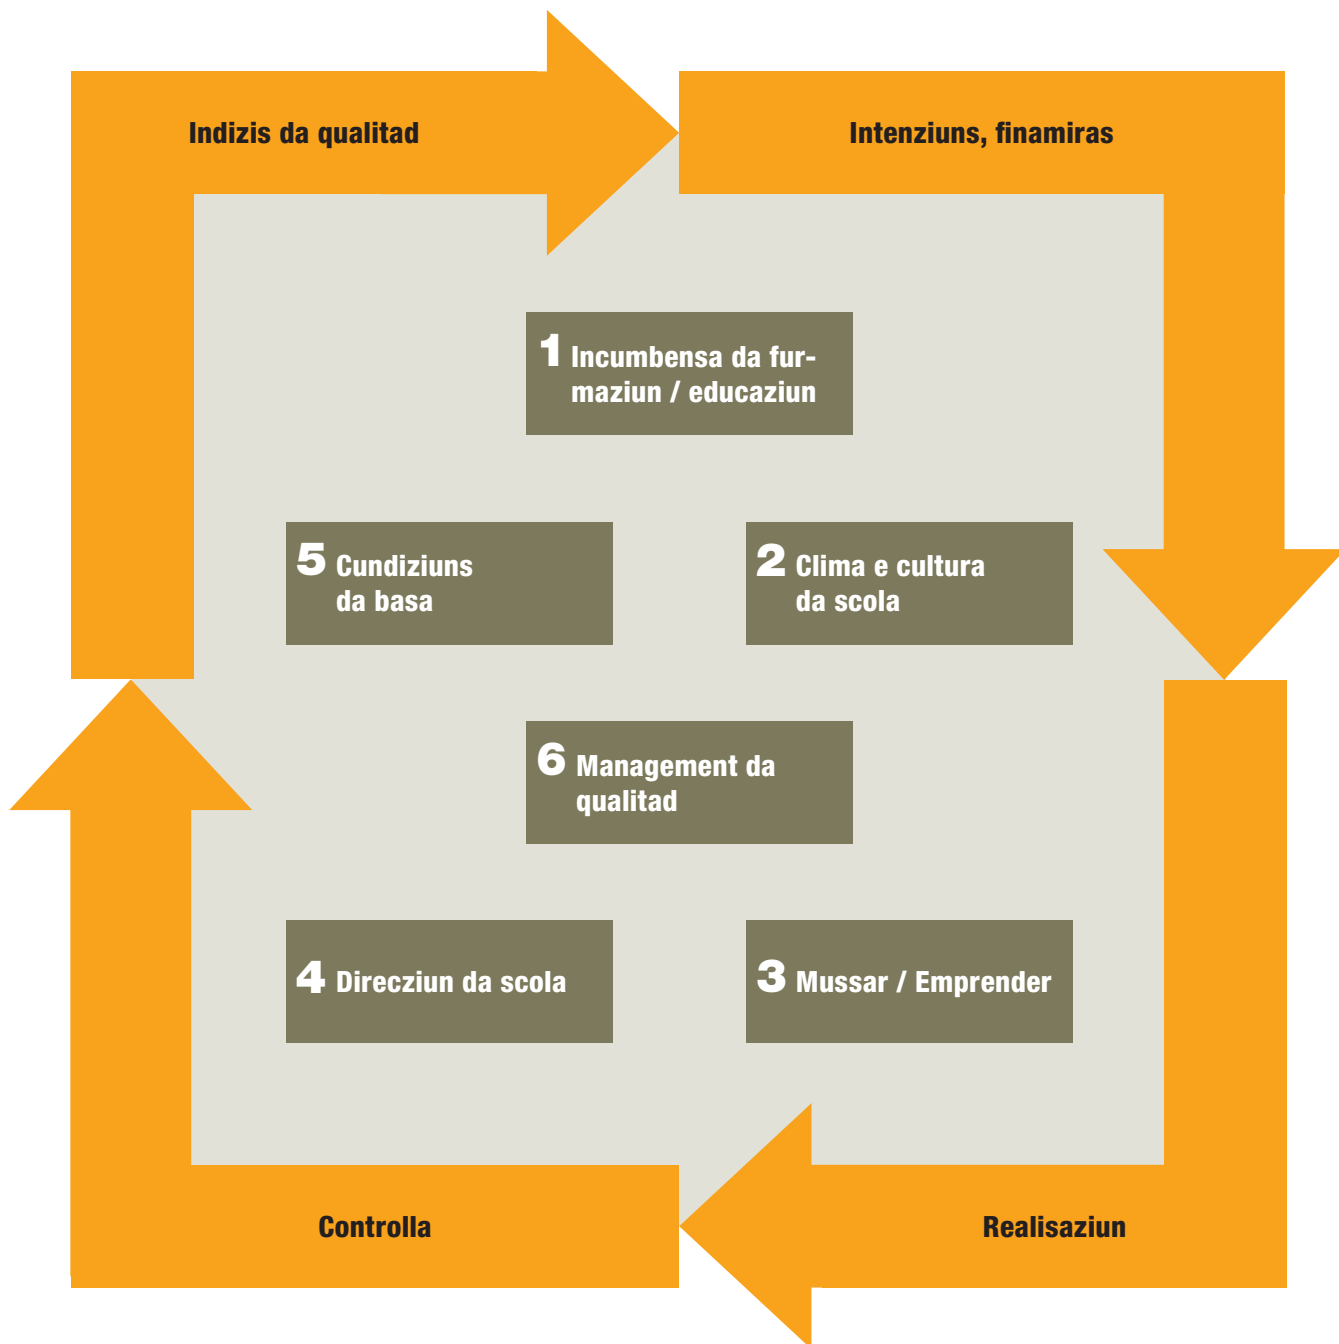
Indizis da qualitad

Intenziuns, finamiras

1 Incumbensa da furmaziun / educaziun

5 Cundiziuns da basa

2 Clima e cultura da scola

6 Management da qualitad

4 Direcziun da scola

3 Mussar / Emprender

Controlla

Realisaziun